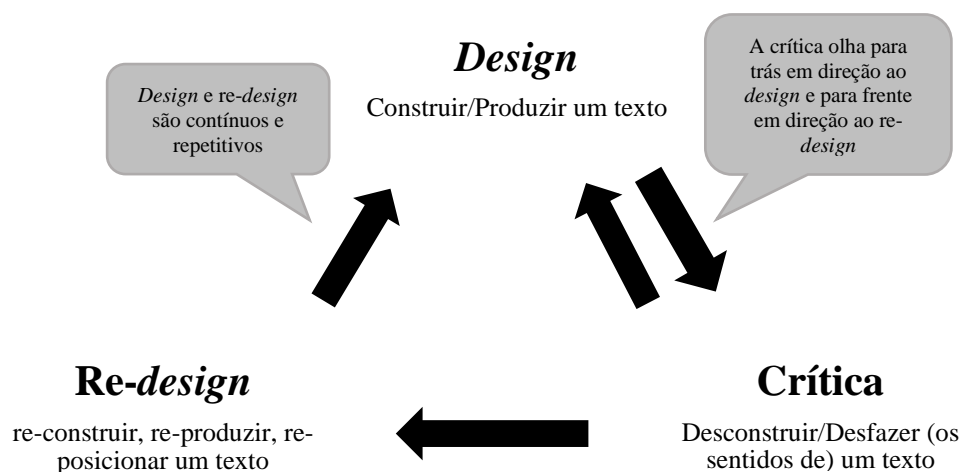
*Design* e re-*design* são contínuos e repetitivos

*Design*

Construir/Produzir um texto

A crítica olha para trás em direção ao *design* e para frente em direção ao re-*design*

Re-*design*

re-construir, re-produzir, re-posicionar um texto

Crítica

Desconstruir/Desfazer (os sentidos de) um texto